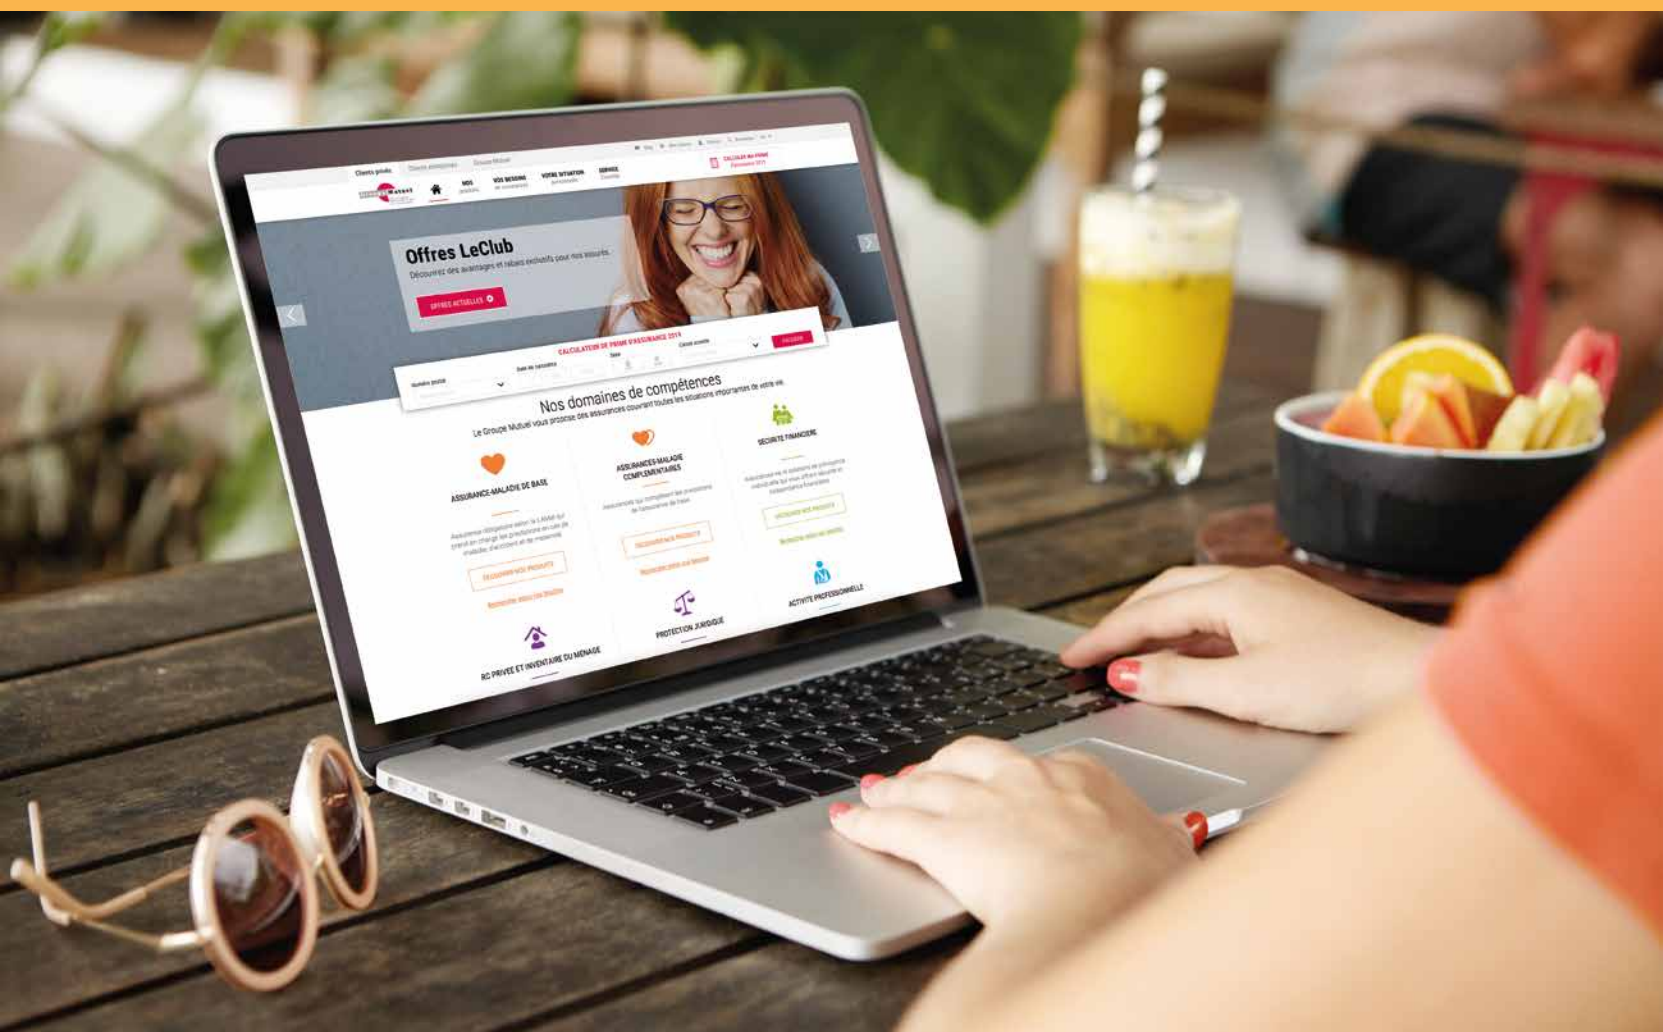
Clients privés

Offres LeClub

Découvrez des avantages et rabais exclusifs pour nos assurés.

OFFRES ACTUELLES

CALCULATEUR DE PRIME D'ASSURANCE 2019

CALCULER

Nos domaines de compétences

Le Groupe Mutuel vous propose des assurances couvrant toutes les situations importantes de votre vie.

ASSURANCE-MALADIE DE BASE

DÉCOUVRIR NOS PRODUITS

ASSURANCES-MALADIE COMPLÉMENTAIRES

DÉCOUVRIR NOS PRODUITS

SÉCURITÉ FINANCIÈRE

DÉCOUVRIR NOS PRODUITS

RC PRIVÉE ET INVENTAIRE DU MÉNAGE

PROTECTION JURIDIQUE

ACTIVITÉ PROFESSIONNELLE